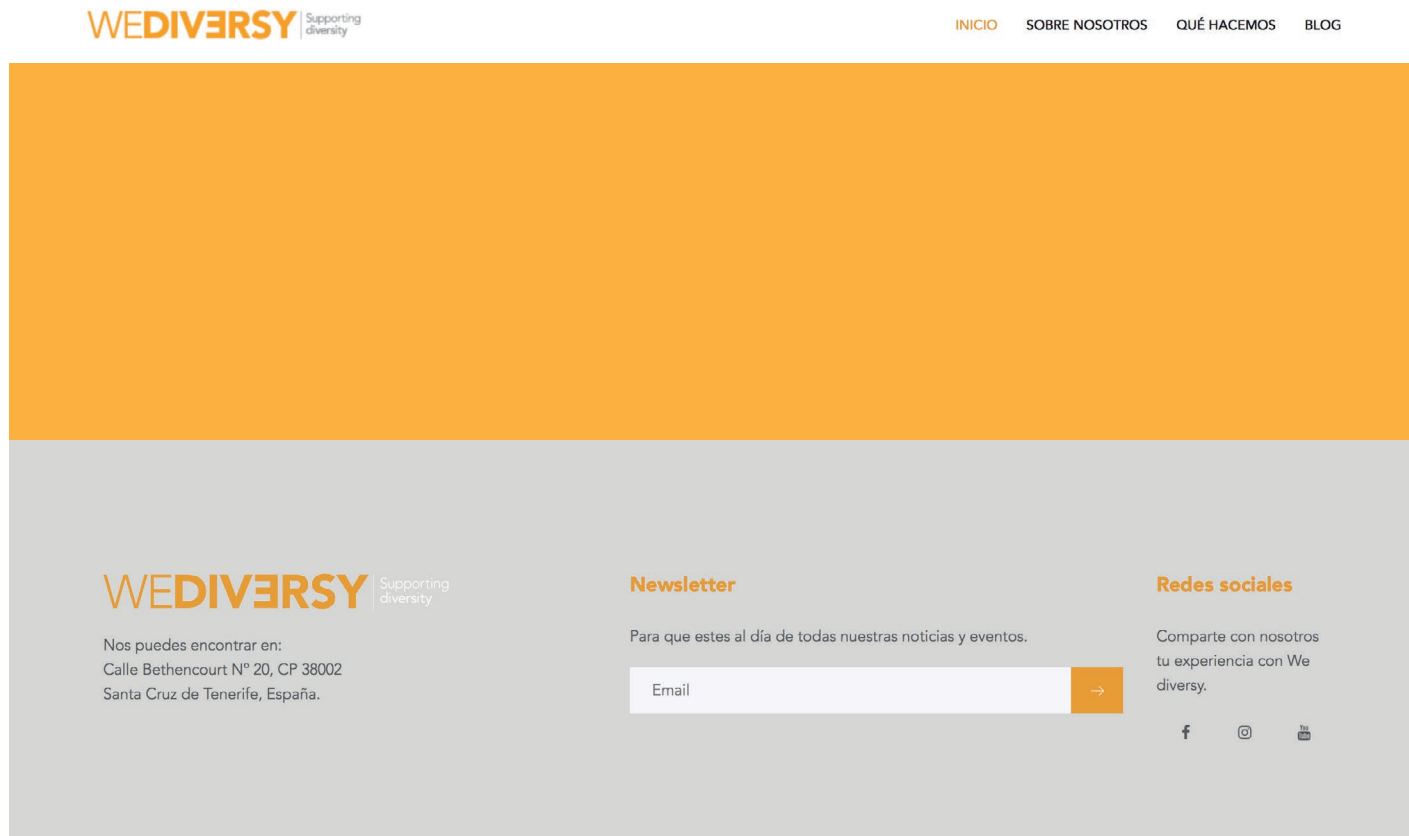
WEDIVERSY Supporting diversity

INICIO SOBRE NOSOTROS QUÉ HACEMOS BLOG

WEDIVERSY Supporting diversity

Nos puedes encontrar en:
Calle Bethencourt Nº 20, CP 38002
Santa Cruz de Tenerife, España.

Newsletter

Para que estes al día de todas nuestras noticias y eventos.

Email

→

Redes sociales

Comparte con nosotros tu experiencia con We diversy.

You Tube